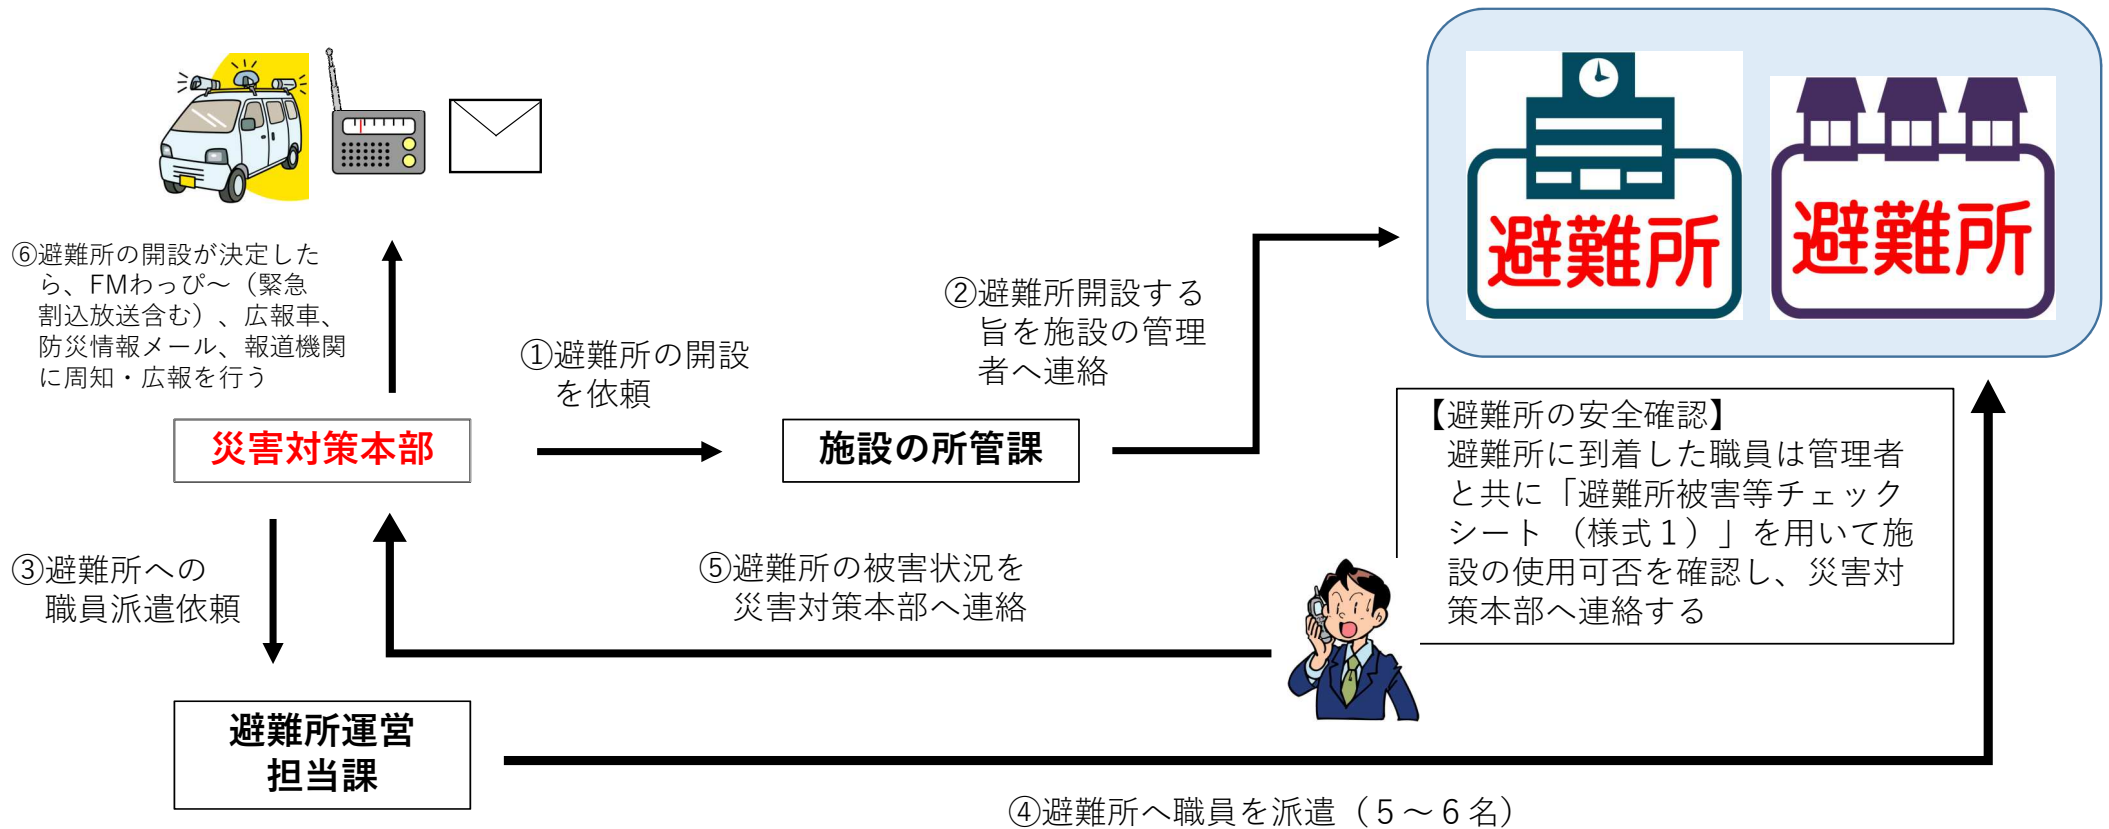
⑥避難所の開設が決定したら、FMわっぴ～（緊急割込放送含む）、広報車、防災情報メール、報道機関に周知・広報を行う

避難所

避難所

②避難所開設する旨を施設の管理者へ連絡

①避難所の開設を依頼

災害対策本部

施設の所管課

【避難所の安全確認】
避難所に到着した職員は管理者と共に「避難所被害等チェックシート （様式１）」を用いて施設の使用可否を確認し、災害対策本部へ連絡する

③避難所への職員派遣依頼

⑤避難所の被害状況を災害対策本部へ連絡

避難所運営担当課

④避難所へ職員を派遣（５～６名）